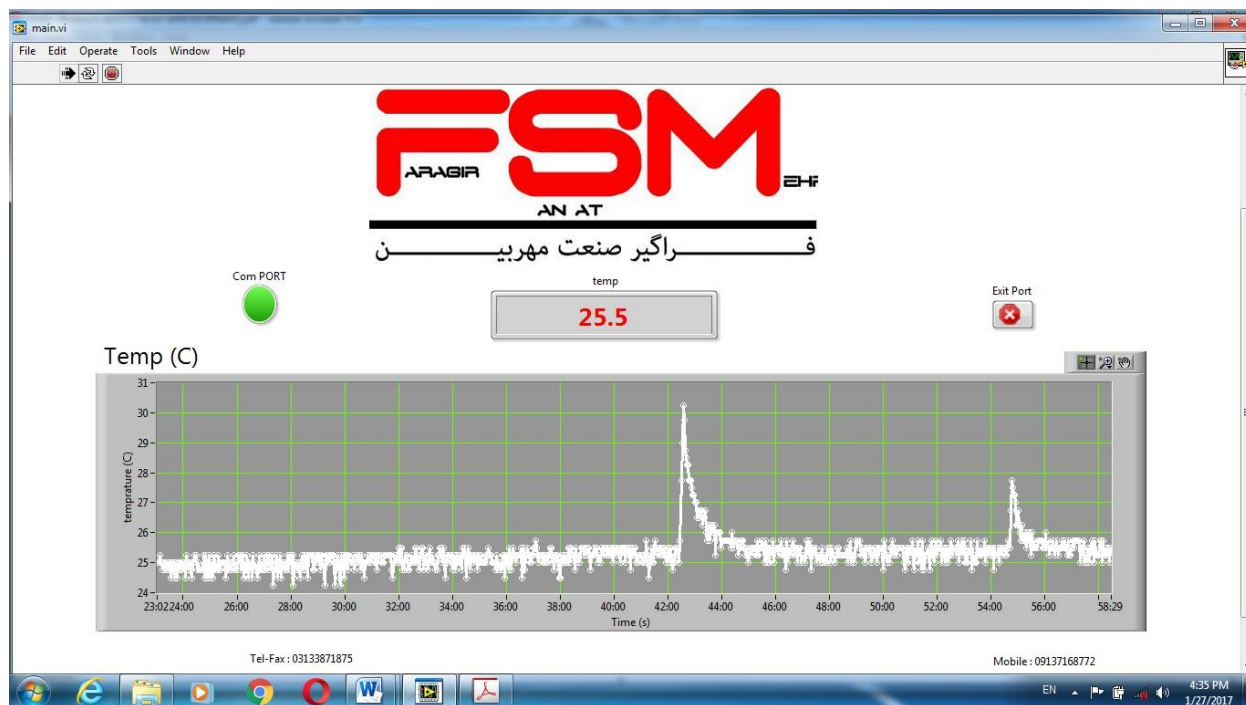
main.vi

File Edit Operate Tools Window Help

FSM
ARAGIR
EHR
AN AT
فــــــــراگیر صنعت مهربیــــــــن

Com PORT

temp
25.5

Exit Port

Temp (C)

31
30
29
28
27
26
25
24
temprature (C)
23:0224:00 26:00 28:00 30:00 32:00 34:00 36:00 38:00 40:00 42:00 44:00 46:00 48:00 50:00 52:00 54:00 56:00 58:29
Time (s)

Tel-Fax : 03133871875

Mobile : 09137168772

EN 4:35 PM 1/27/2017